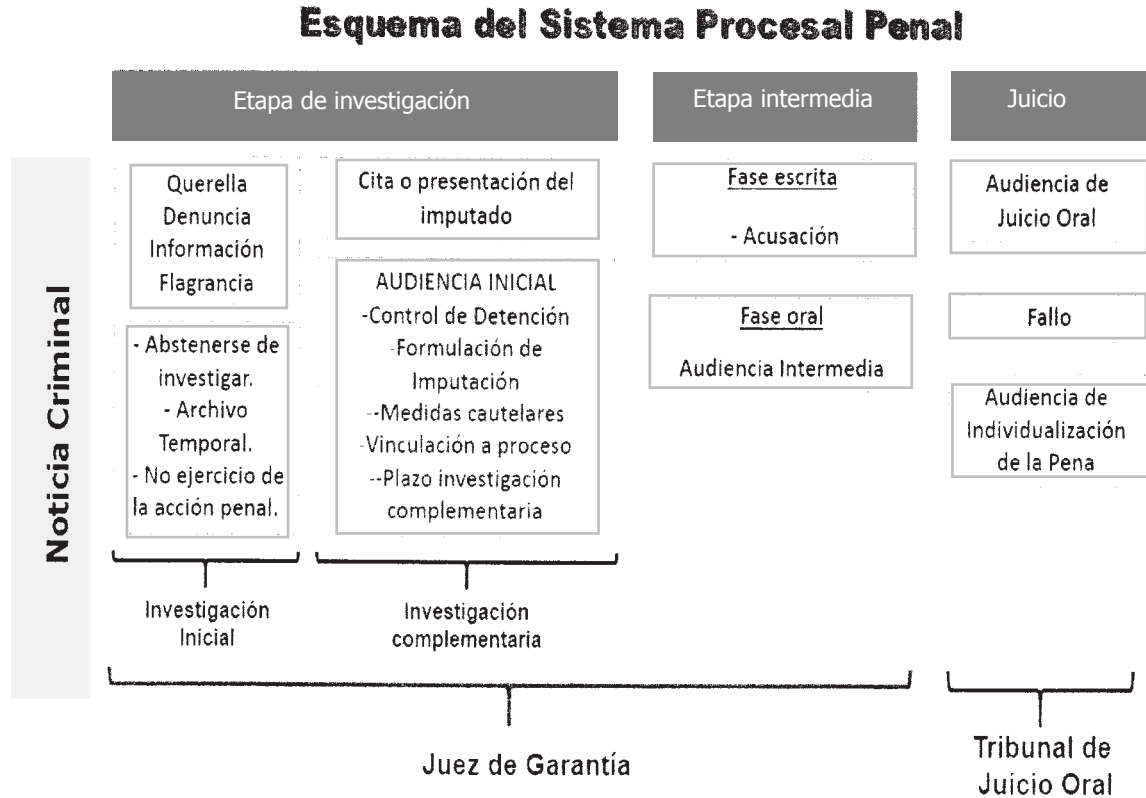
Esquema del Sistema Procesal Penal

Etapa de investigación

Etapa intermedia

Juicio

Noticia Criminal

Querella
Denuncia
Información
Flagrancia

- Abstenerse de investigar.
- Archivo Temporal.
- No ejercicio de la acción penal.

Cita o presentación del imputado

AUDIENCIA INICIAL
-Control de Detención
-Formulación de Imputación
--Medidas cautelares
-Vinculación a proceso
--Plazo investigación complementaria

Fase escrita

- Acusación

Fase oral

Audiencia Intermedia

Audiencia de Juicio Oral

Fallo

Audiencia de Individualización de la Pena

Investigación Inicial

Investigación complementaria

Juez de Garantía

Tribunal de Juicio Oral